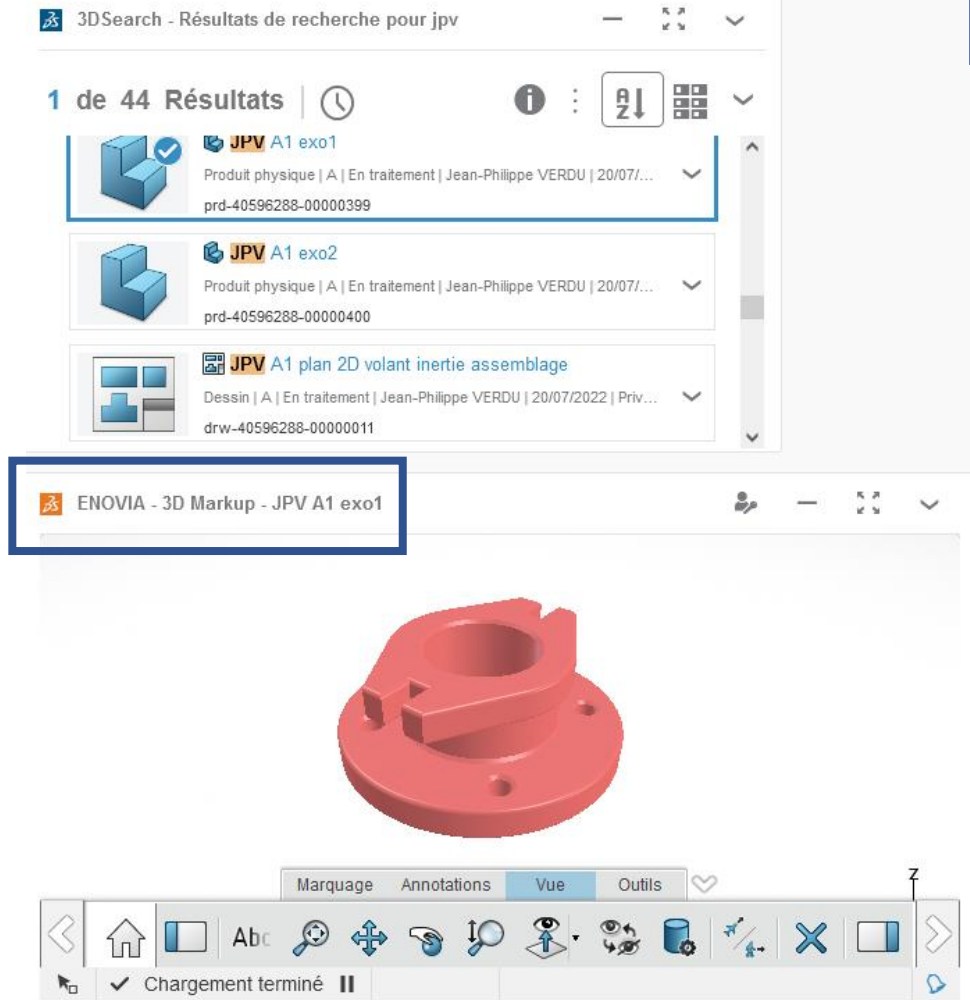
3DSearch - Résultats de recherche pour jpv

1 de 44 Résultats

JPV A1 exo1
Produit physique | A | En traitement | Jean-Philippe VERDU | 20/07/...
prd-40596288-00000399

JPV A1 exo2
Produit physique | A | En traitement | Jean-Philippe VERDU | 20/07/...
prd-40596288-00000400

JPV A1 plan 2D volant inertie assemblage
Dessin | A | En traitement | Jean-Philippe VERDU | 20/07/2022 | Priv...
drw-40596288-00000011

ENOVIA - 3D Markup - JPV A1 exo1

Marquage Annotations Vue Outils

Z

Abc

Chargement terminé